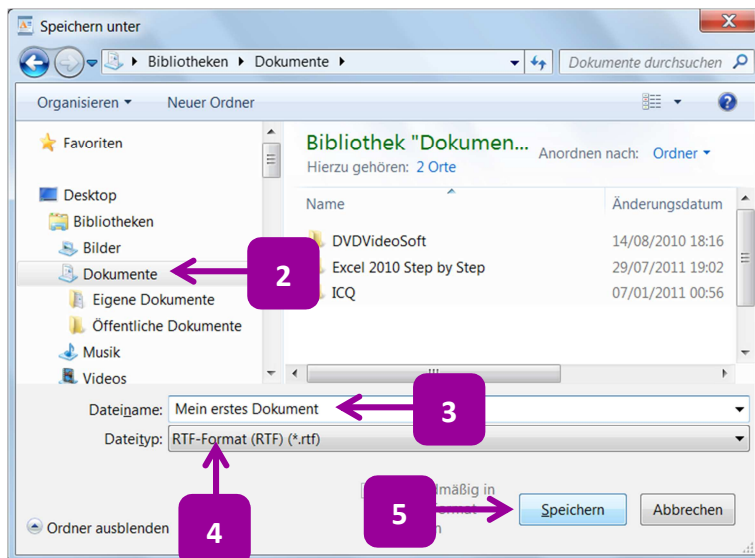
Speichern unter

Bibliotheken ▸ Dokumente ▸

Dokumente durchsuchen

Organisieren ▾ Neuer Ordner

Favoriten

Desktop
Bibliotheken
Bilder
Dokumente
Eigene Dokumente
Öffentliche Dokumente
Musik
Videos

Bibliothek "Dokumen...
Hierzu gehören: 2 Orte

Anordnen nach: Ordner ▾

| Name | Änderungsdatum |
|---|---|
| DVDVideoSoft | 14/08/2010 18:16 |
| Excel 2010 Step by Step | 29/07/2011 19:02 |
| ICQ | 07/01/2011 00:56 |

2

Dateiname: Mein erstes Dokument

3

Dateityp: RTF-Format (RTF) (*.rtf)

4

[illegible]dmäßig in
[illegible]ormat
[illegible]n

5

Speichern

Abbrechen

Ordner ausblenden